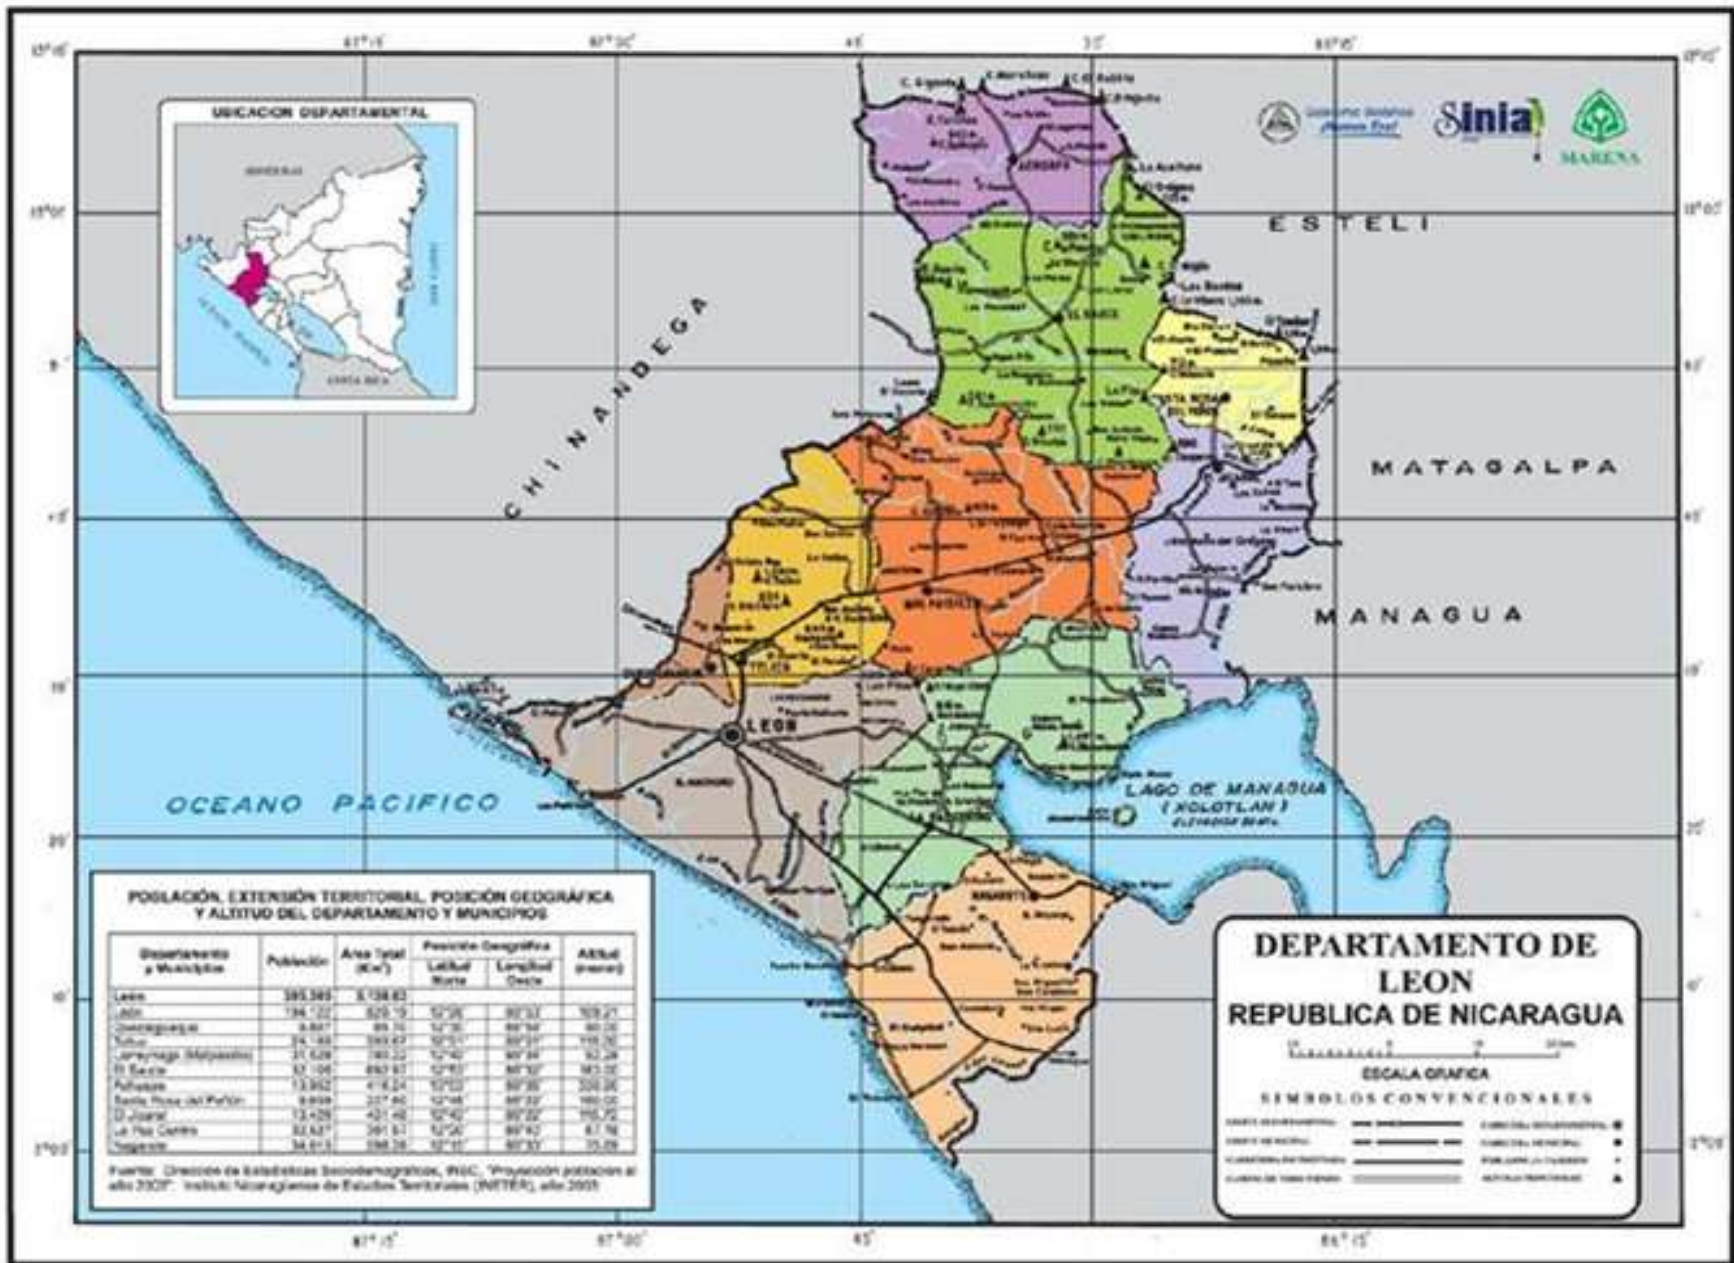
UBICACION DEPARTAMENTAL

Sinia

MARENA

ESTELI

CHINANDEGA

MATAGALPA

MANAGUA

LEON

OCEANO PACIFICO

LAGO DE MANAGUA (XOLOTLAN)

POBLACIÓN, EXTENSIÓN TERRITORIAL, POSICIÓN GEOGRÁFICA Y ALTITUD DEL DEPARTAMENTO Y MUNICIPIOS

| Departamento y Municipios | Población | Area Total (Km²) | Latitud Norte | Longitud Oeste | Altitud (msnm) |
|---|---|---|---|---|---|
| Leon | 395,393 | 5,138.03 | | | |
| Leon | 184,122 | 820.19 | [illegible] | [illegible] | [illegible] |
| Quezalguaque | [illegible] | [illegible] | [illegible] | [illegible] | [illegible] |
| Telica | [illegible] | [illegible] | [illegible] | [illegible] | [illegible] |
| Larreynaga (Malpaisillo) | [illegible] | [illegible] | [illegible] | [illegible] | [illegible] |
| El Sauce | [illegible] | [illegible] | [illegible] | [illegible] | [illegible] |
| Achuapa | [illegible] | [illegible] | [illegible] | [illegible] | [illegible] |
| Santa Rosa del Peñón | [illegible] | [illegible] | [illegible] | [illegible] | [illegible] |
| El Jicaral | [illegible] | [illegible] | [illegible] | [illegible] | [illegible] |
| La Paz Centro | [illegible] | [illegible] | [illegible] | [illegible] | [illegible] |
| Nagarote | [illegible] | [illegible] | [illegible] | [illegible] | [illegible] |

Fuente: Dirección de Estadísticas Sociodemográficas, INEC, "Proyección población al año 2003". Instituto Nicaragüense de Estudios Territoriales (INETER), año 2003.

DEPARTAMENTO DE LEON
REPUBLICA DE NICARAGUA

ESCALA GRAFICA

SIMBOLOS CONVENCIONALES